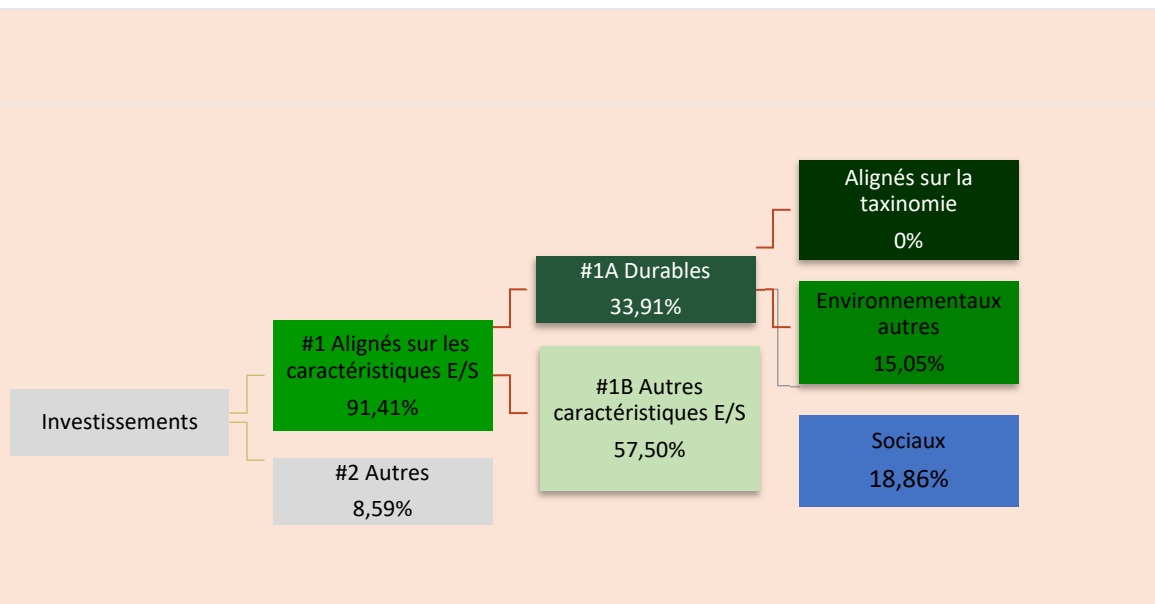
Investissements

#1 Alignés sur les caractéristiques E/S
91,41%

#2 Autres
8,59%

#1A Durables
33,91%

#1B Autres caractéristiques E/S
57,50%

Alignés sur la taxinomie
0%

Environnementaux autres
15,05%

Sociaux
18,86%